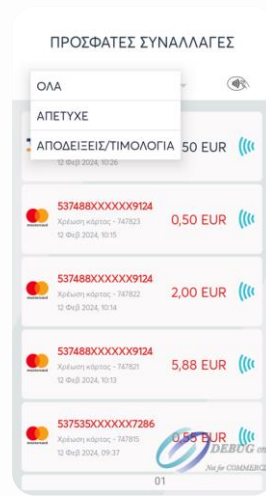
ΠΡΟΣΦΑΤΕΣ ΣΥΝΑΛΛΑΓΕΣ

ΟΛΑ
ΑΠΕΤΥΧΕ
ΑΠΟΔΕΙΞΕΙΣ/ΤΙΜΟΛΟΓΙΑ

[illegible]50 EUR
12 Φεβ 2024, 10:26

537488XXXXXX9124
Χρέωση κάρτας - 747823
12 Φεβ 2024, 10:15
0,50 EUR

537488XXXXXX9124
Χρέωση κάρτας - 747822
12 Φεβ 2024, 10:14
2,00 EUR

537488XXXXXX9124
Χρέωση κάρτας - 747821
12 Φεβ 2024, 10:13
5,88 EUR

537535XXXXXX7286
Χρέωση κάρτας - 747815
12 Φεβ 2024, 09:37
0,55 EUR

DEBUG
Not for COMMERCI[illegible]

01